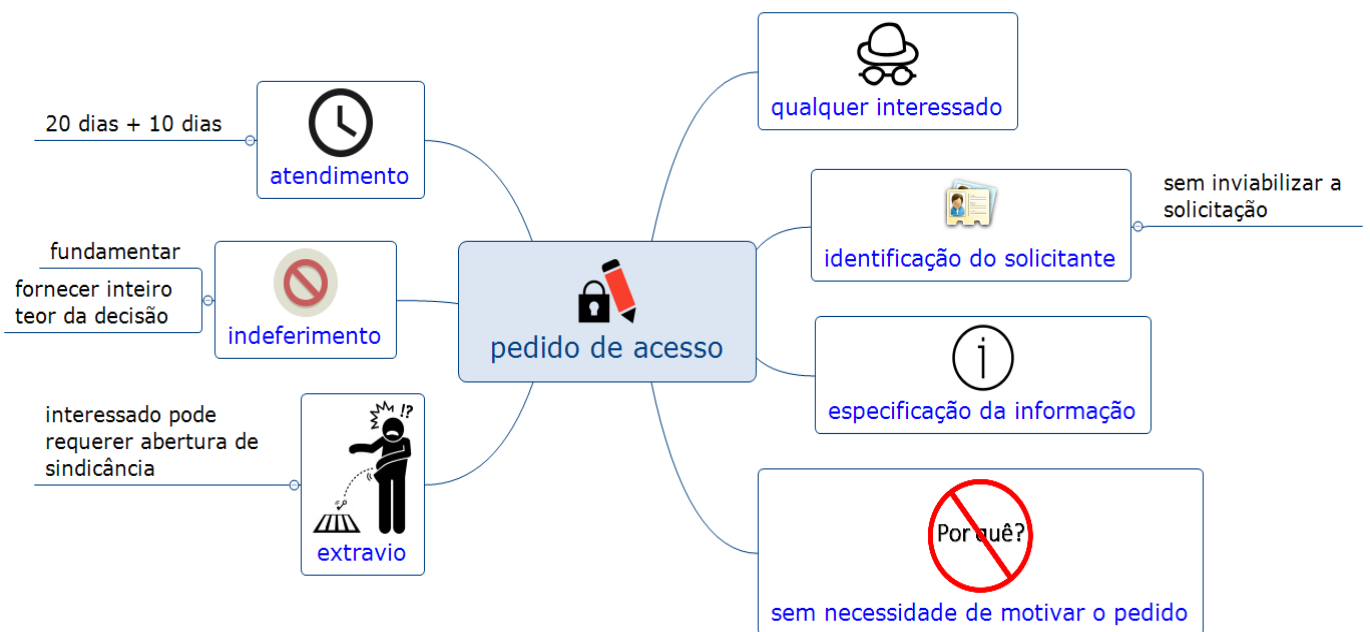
pedido de acesso

20 dias + 10 dias

atendimento

fundamentar

fornecer inteiro teor da decisão

indeferimento

interessado pode requerer abertura de sindicância

!?

extravio

qualquer interessado

identificação do solicitante

sem inviabilizar a solicitação

especificação da informação

Por quê?

sem necessidade de motivar o pedido